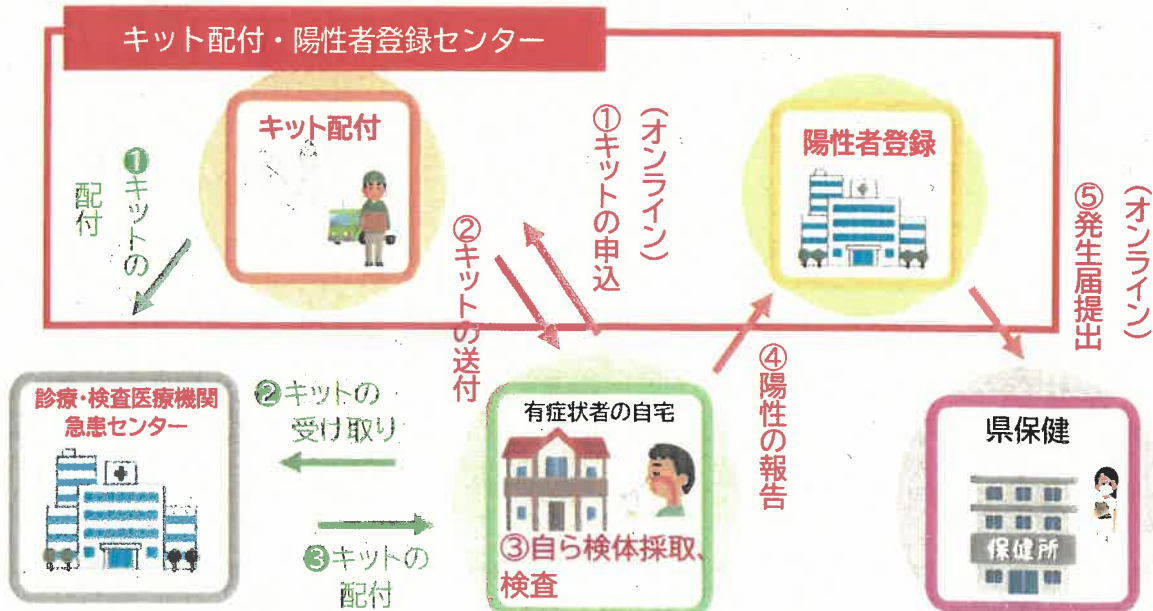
キット配付・陽性者登録センター

キット配付

❶キットの配付

①キットの申込（オンライン）

②キットの送付

陽性者登録

⑤発生届提出（オンライン）

診療・検査医療機関
急患センター

❷キットの受け取り

❸キットの配付

有症状者の自宅

③自ら検体採取、検査

④陽性の報告

県保健

保健所